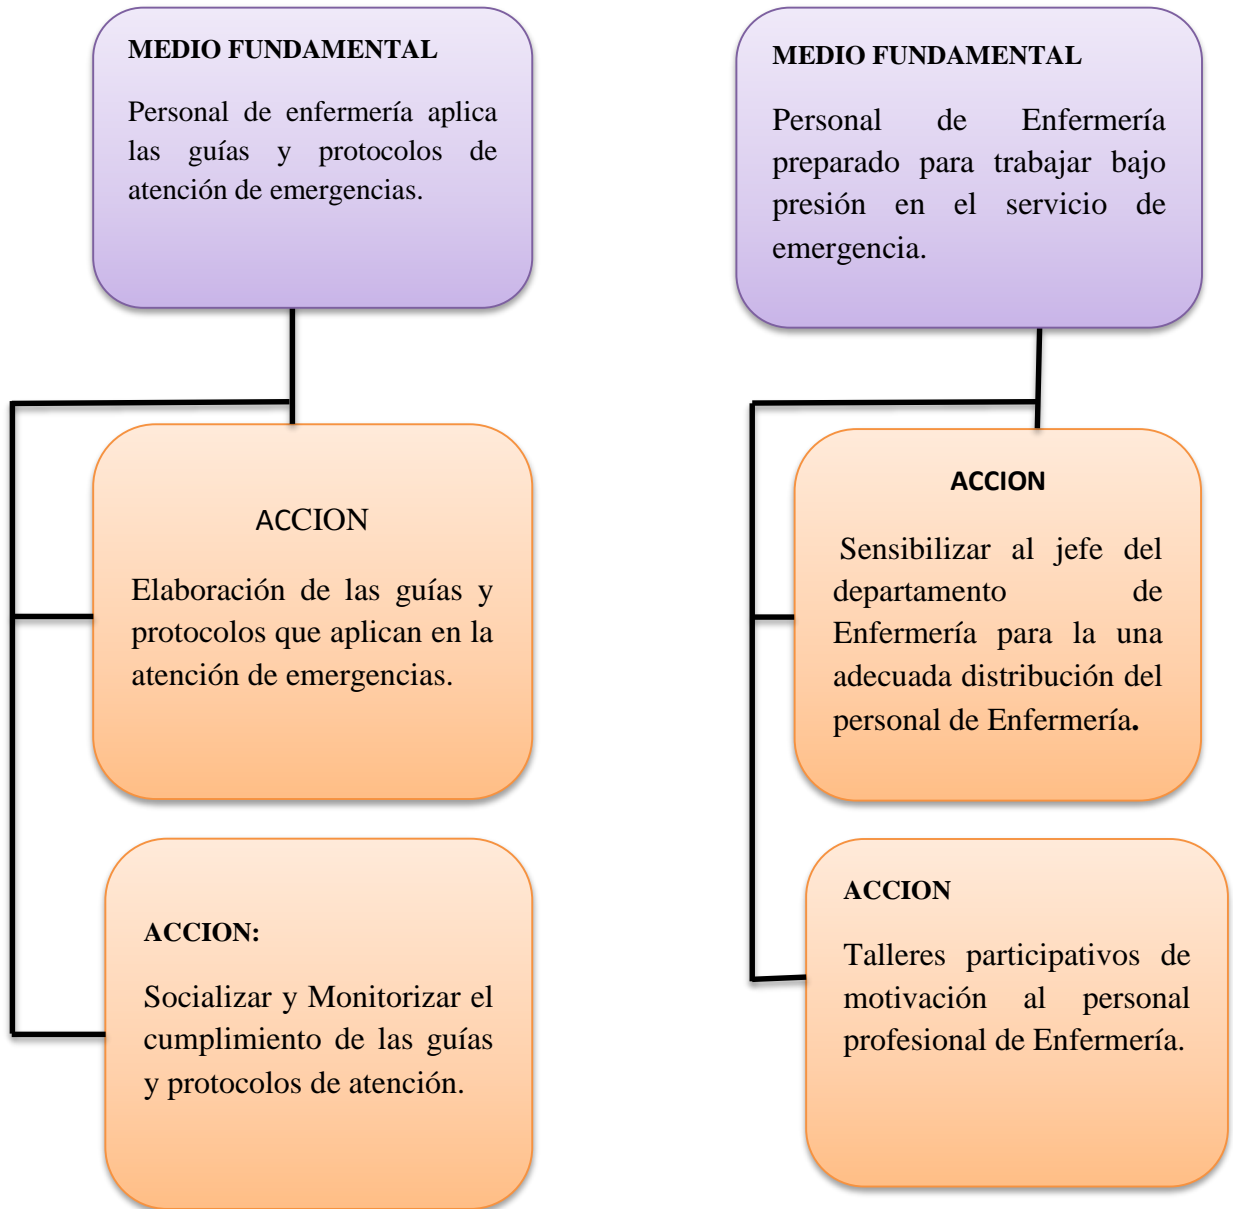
MEDIO FUNDAMENTAL

Personal de enfermería aplica las guías y protocolos de atención de emergencias.

ACCION

Elaboración de las guías y protocolos que aplican en la atención de emergencias.

ACCION:

Socializar y Monitorizar el cumplimiento de las guías y protocolos de atención.

MEDIO FUNDAMENTAL

Personal de Enfermería preparado para trabajar bajo presión en el servicio de emergencia.

ACCION

Sensibilizar al jefe del departamento de Enfermería para la una adecuada distribución del personal de Enfermería.

ACCION

Talleres participativos de motivación al personal profesional de Enfermería.